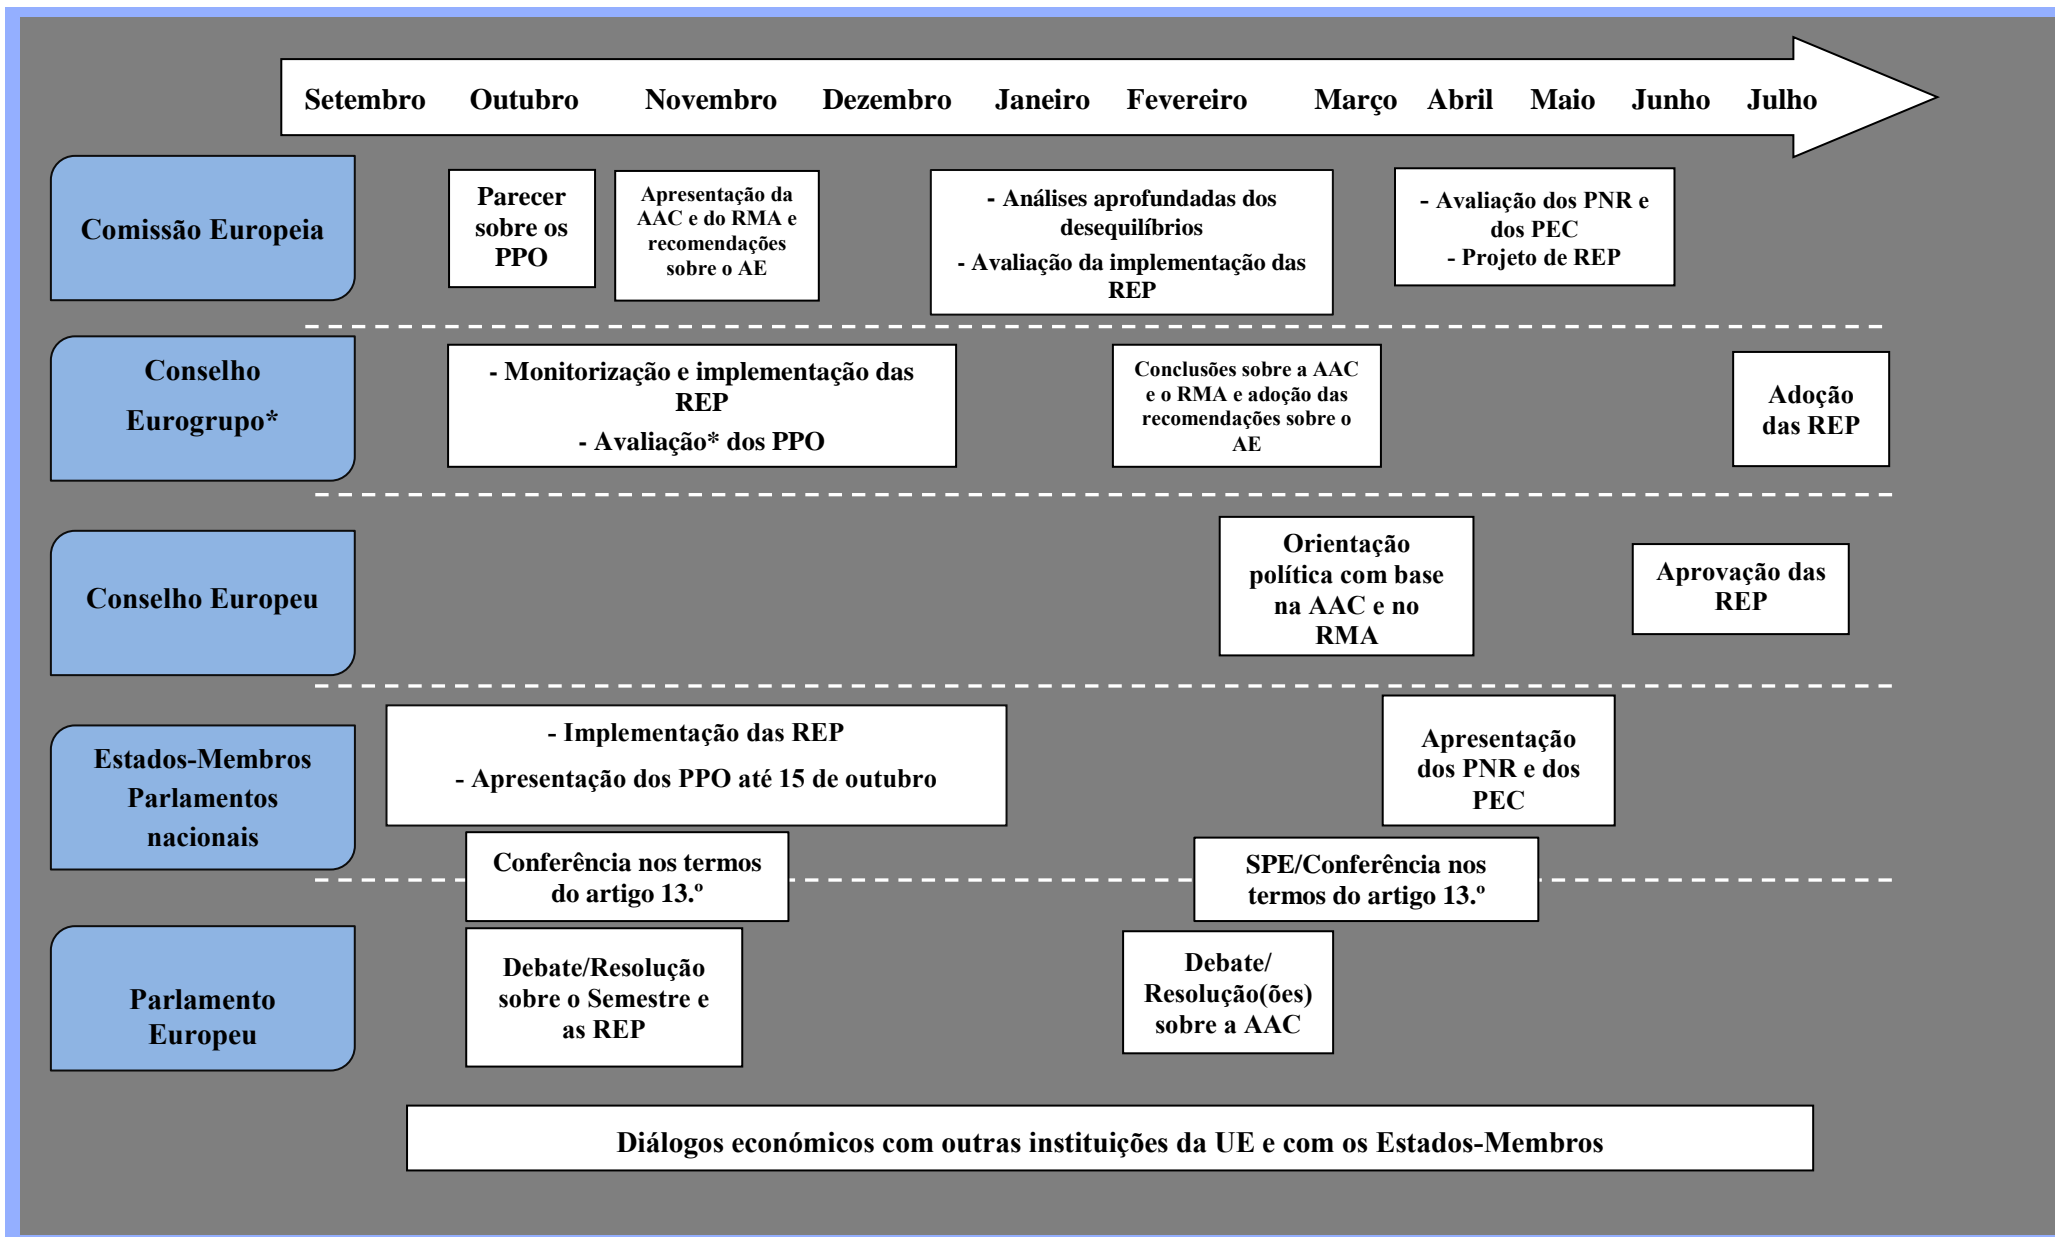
Setembro Outubro Novembro Dezembro Janeiro Fevereiro Março Abril Maio Junho Julho

Comissão Europeia

Parecer sobre os PPO

Apresentação da AAC e do RMA e recomendações sobre o AE

- Análises aprofundadas dos desequilíbrios
- Avaliação da implementação das REP

- Avaliação dos PNR e dos PEC
- Projeto de REP

Conselho Eurogrupo*

- Monitorização e implementação das REP
- Avaliação* dos PPO

Conclusões sobre a AAC e o RMA e adoção das recomendações sobre o AE

Adoção das REP

Conselho Europeu

Orientação política com base na AAC e no RMA

Aprovação das REP

Estados-Membros Parlamentos nacionais

- Implementação das REP
- Apresentação dos PPO até 15 de outubro

Apresentação dos PNR e dos PEC

Conferência nos termos do artigo 13.º

SPE/Conferência nos termos do artigo 13.º

Parlamento Europeu

Debate/Resolução sobre o Semestre e as REP

Debate/ Resolução(ões) sobre a AAC

Diálogos económicos com outras instituições da UE e com os Estados-Membros